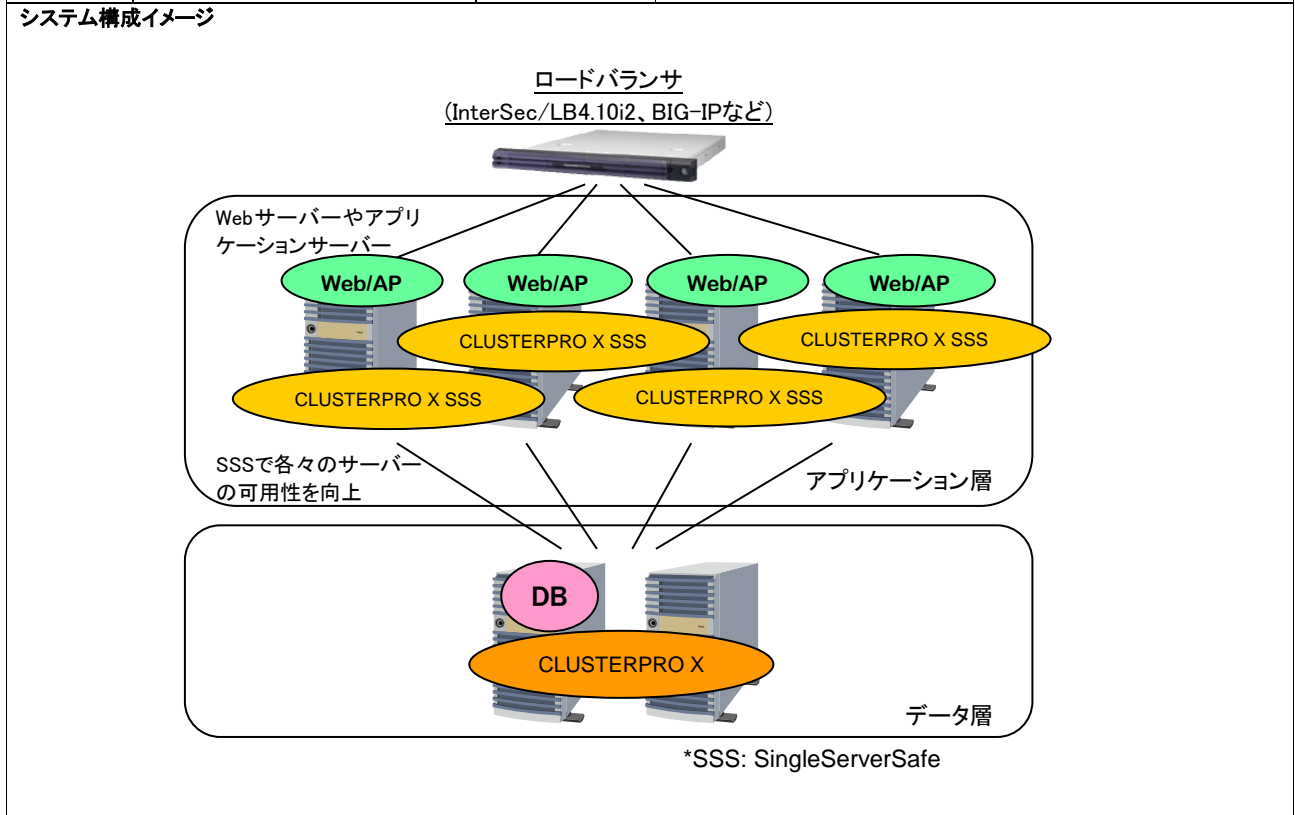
システム構成イメージ

ロードバランサ
(InterSec/LB4.10i2、BIG-IPなど)

Webサーバーやアプリケーションサーバー

Web/AP

Web/AP

Web/AP

Web/AP

CLUSTERPRO X SSS

CLUSTERPRO X SSS

CLUSTERPRO X SSS

CLUSTERPRO X SSS

SSSで各々のサーバーの可用性を向上

アプリケーション層

DB

CLUSTERPRO X

データ層

*SSS: SingleServerSafe